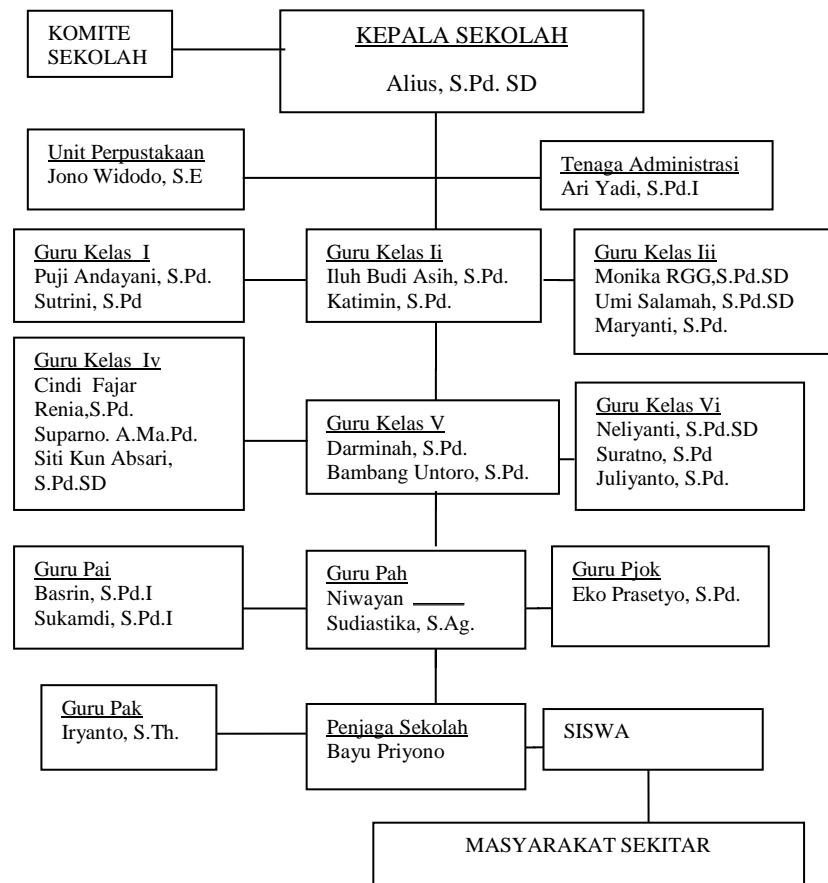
KOMITE SEKOLAH

KEPALA SEKOLAH
Alius, S.Pd. SD

Unit Perpustakaan
Jono Widodo, S.E

Tenaga Administrasi
Ari Yadi, S.Pd.I

Guru Kelas I
Puji Andayani, S.Pd.
Sutrini, S.Pd

Guru Kelas Ii
Iluh Budi Asih, S.Pd.
Katimin, S.Pd.

Guru Kelas Iii
Monika RGG,S.Pd.SD
Umi Salamah, S.Pd.SD
Maryanti, S.Pd.

Guru Kelas Iv
Cindi Fajar Renia,S.Pd.
Suparno. A.Ma.Pd.
Siti Kun Absari, S.Pd.SD

Guru Kelas V
Darminah, S.Pd.
Bambang Untoro, S.Pd.

Guru Kelas Vi
Neliyanti, S.Pd.SD
Suratno, S.Pd
Juliyanto, S.Pd.

Guru Pai
Basrin, S.Pd.I
Sukamdi, S.Pd.I

Guru Pah
Niwayan Sudiastika, S.Ag.

Guru Pjok
Eko Prasetyo, S.Pd.

Guru Pak
Iryanto, S.Th.

Penjaga Sekolah
Bayu Priyono

SISWA

MASYARAKAT SEKITAR